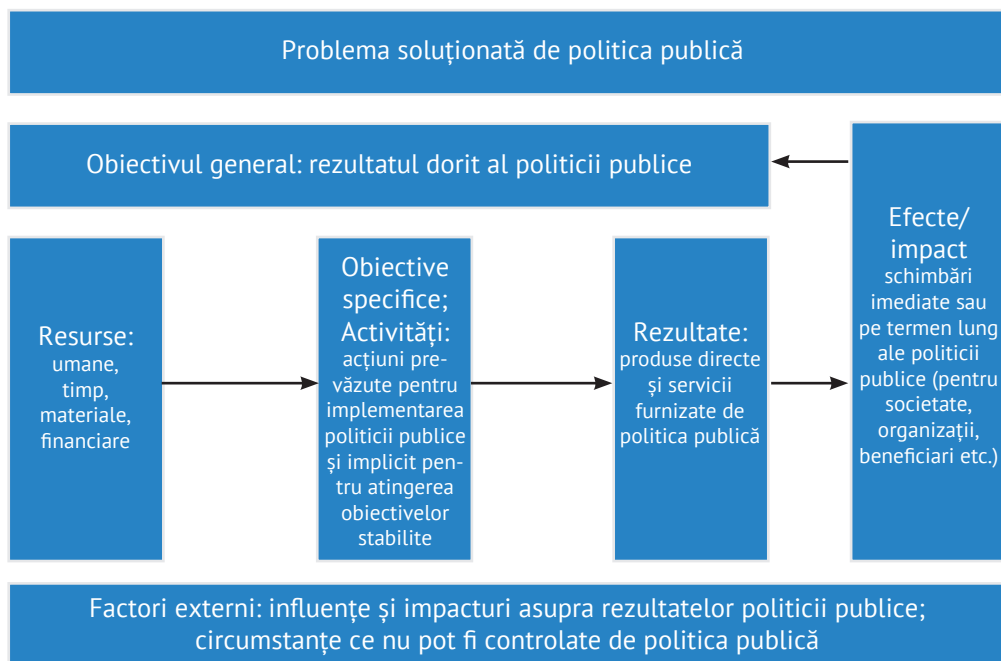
Problema soluționată de politica publică

Obiectivul general: rezultatul dorit al politicii publice

Resurse:
umane, timp, materiale, financiare

Obiective specifice;
Activități:
acțiuni prevăzute pentru implementarea politicii publice și implicit pentru atingerea obiectivelor stabilite

Rezultate:
produse directe și servicii furnizate de politica publică

Efecte/ impact
schimbări imediate sau pe termen lung ale politicii publice (pentru societate, organizații, beneficiari etc.)

Factori externi: influențe și impacturi asupra rezultatelor politicii publice; circumstanțe ce nu pot fi controlate de politica publică